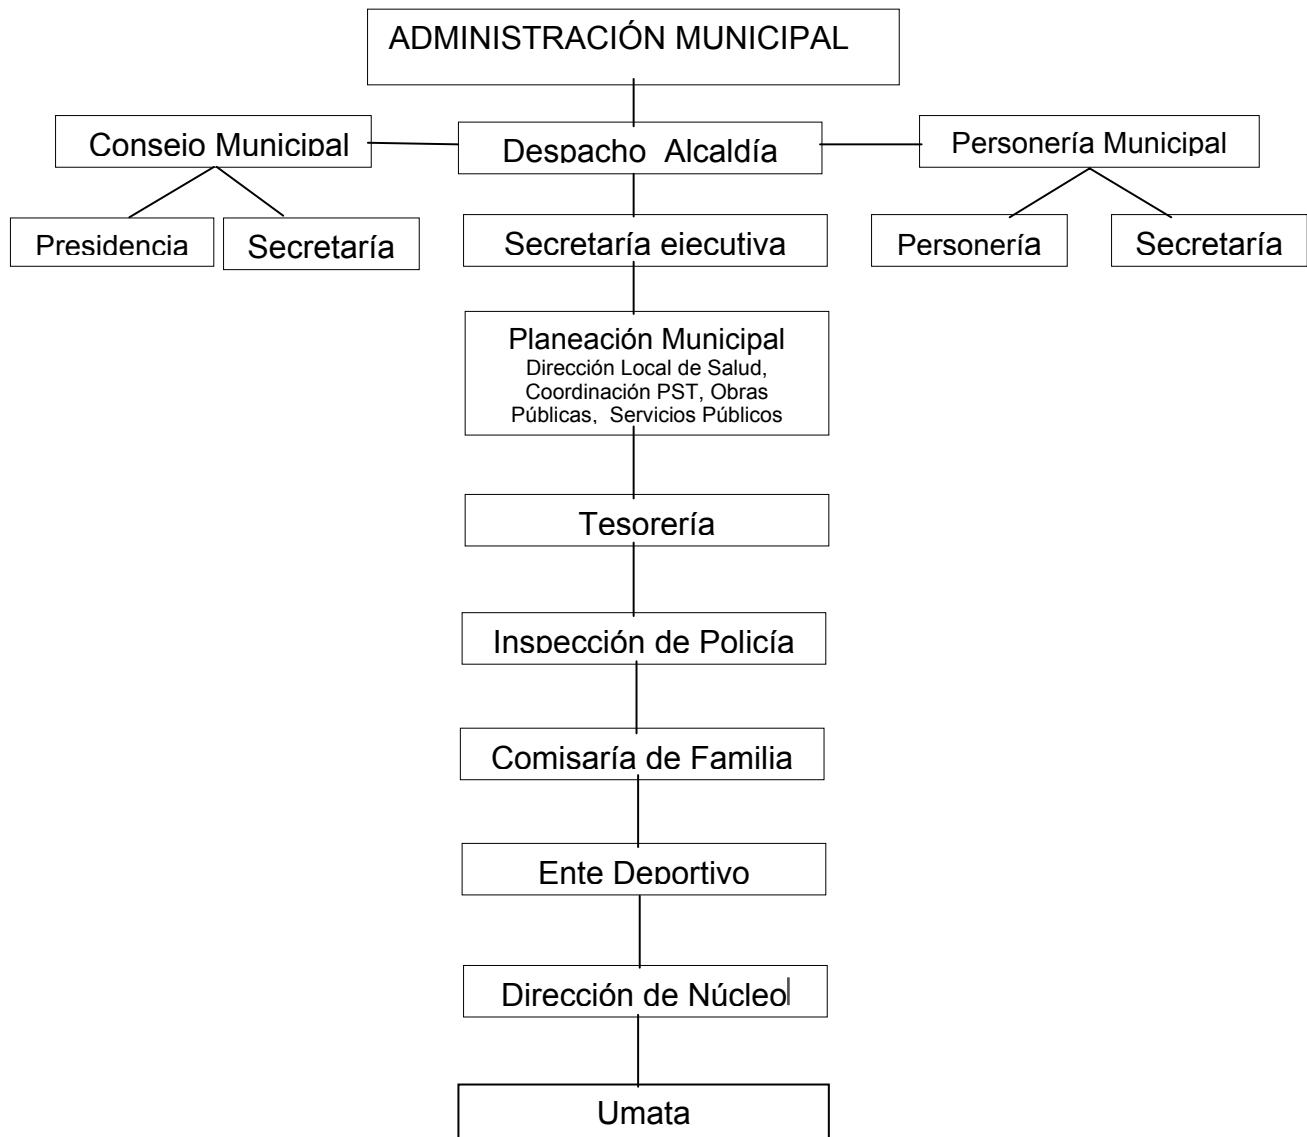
ADMINISTRACIÓN MUNICIPAL

Conseio Municipal

Despacho Alcaldía

Personería Municipal

Presidencia

Secretaría

Secretaría eiecutiva

Personería

Secretaría

Planeación Municipal
Dirección Local de Salud, Coordinación PST, Obras Públicas, Servicios Públicos

Tesorería

Inspección de Policía

Comisaría de Familia

Ente Deportivo

Dirección de Núcleo

Umata